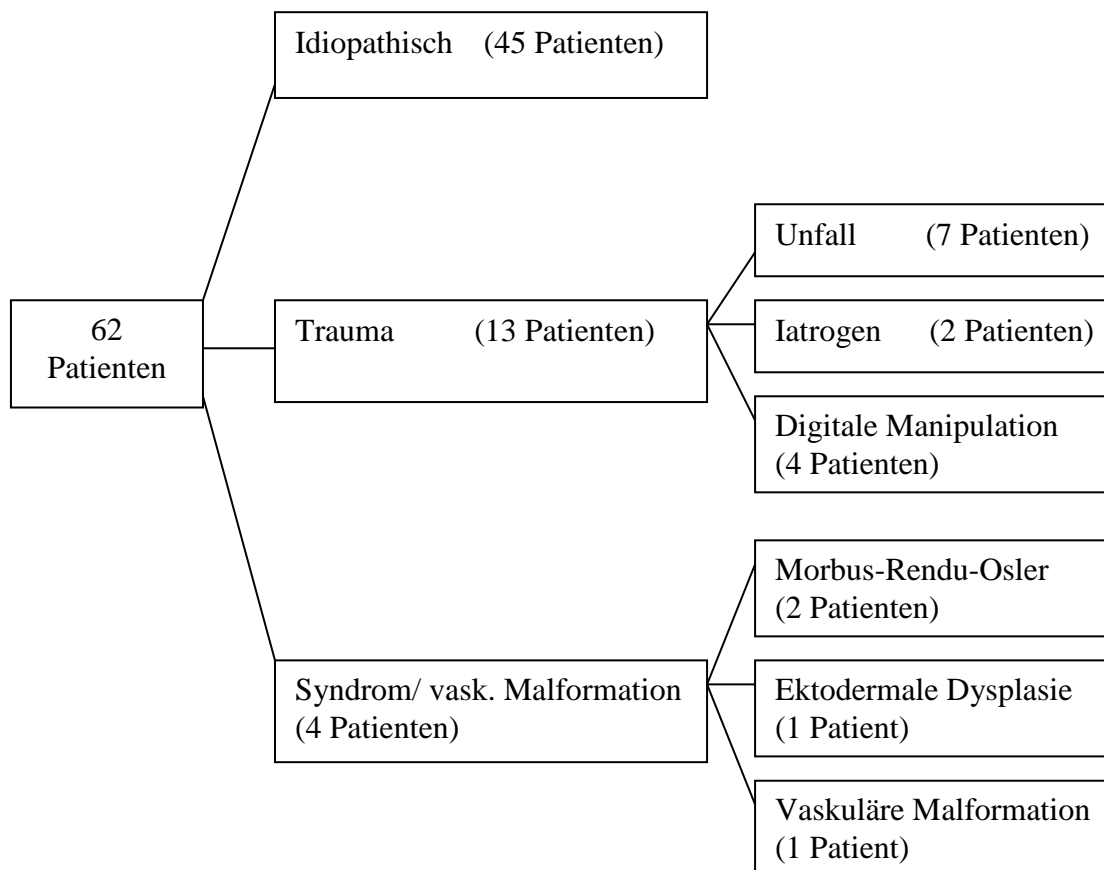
62 Patienten

Idiopathisch (45 Patienten)

Trauma (13 Patienten)

Unfall (7 Patienten)

Iatrogen (2 Patienten)

Digitale Manipulation (4 Patienten)

Syndrom/ vask. Malformation (4 Patienten)

Morbus-Rendu-Osler (2 Patienten)

Ektodermale Dysplasie (1 Patient)

Vaskuläre Malformation (1 Patient)